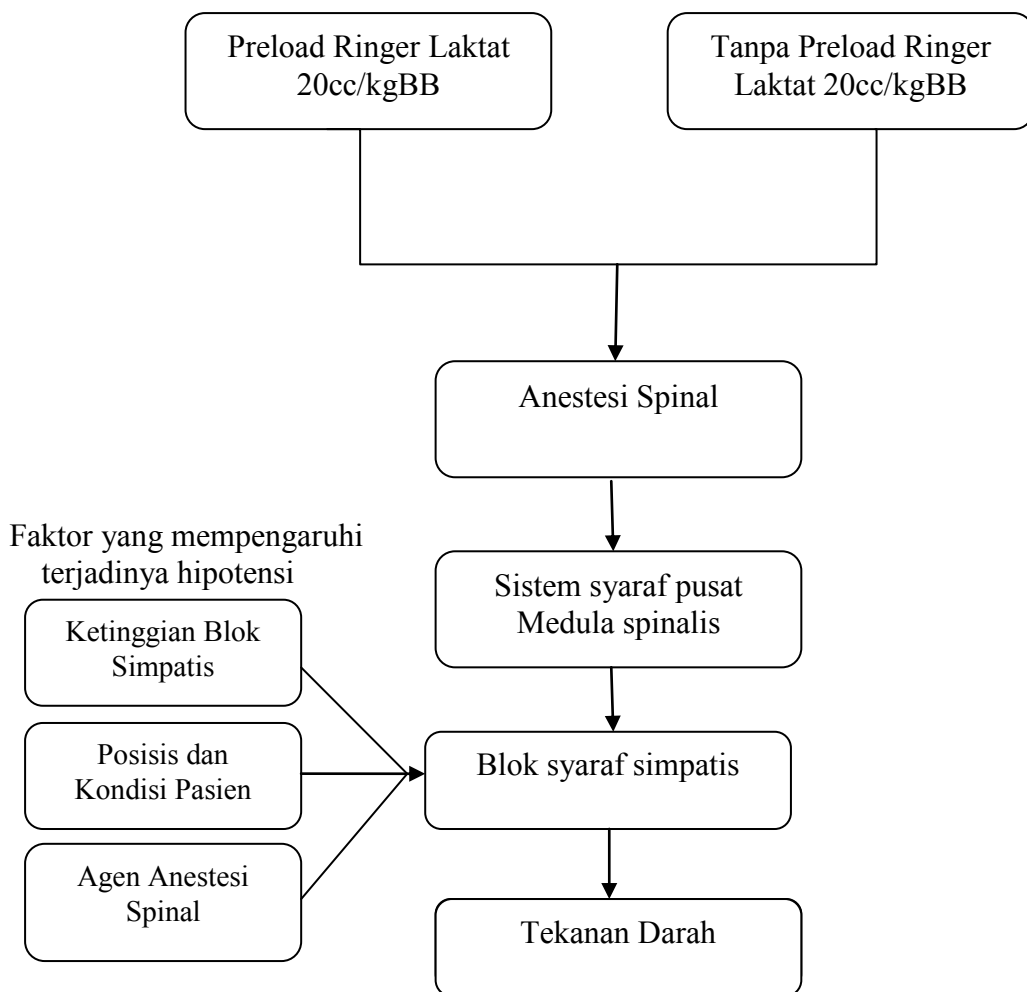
Preload Ringer Laktat 20cc/kgBB

Tanpa Preload Ringer Laktat 20cc/kgBB

Anestesi Spinal

Faktor yang mempengaruhi terjadinya hipotensi

Sistem syaraf pusat Medula spinalis

Ketinggian Blok Simpatis

Posisis dan Kondisi Pasien

Blok syaraf simpatis

Agen Anestesi Spinal

Tekanan Darah